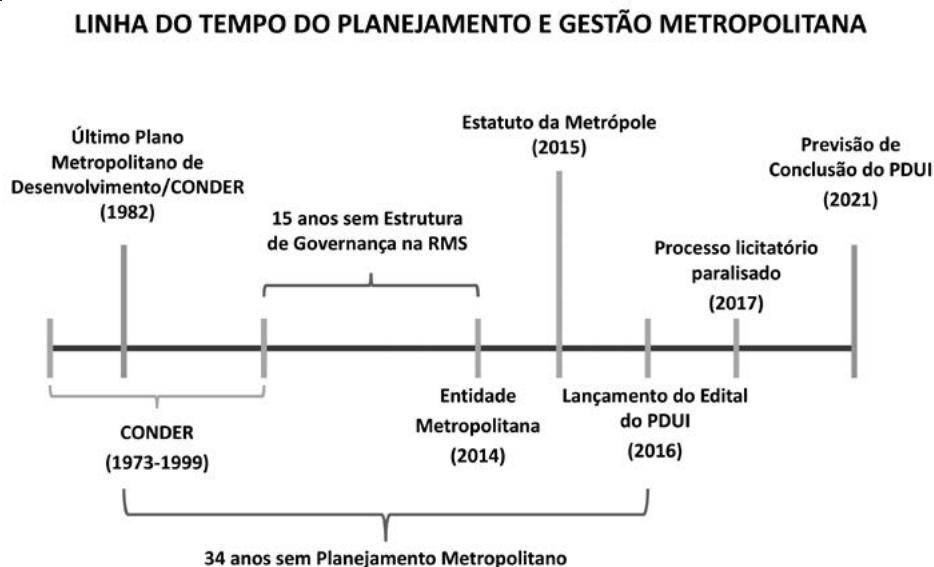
LINHA DO TEMPO DO PLANEJAMENTO E GESTÃO METROPOLITANA

Último Plano Metropolitano de Desenvolvimento/CONDER (1982)

15 anos sem Estrutura de Governança na RMS

Estatuto da Metrópole (2015)

Previsão de Conclusão do PDUI (2021)

Processo licitatório paralisado (2017)

CONDER (1973-1999)

Entidade Metropolitana (2014)

Lançamento do Edital do PDUI (2016)

34 anos sem Planejamento Metropolitano